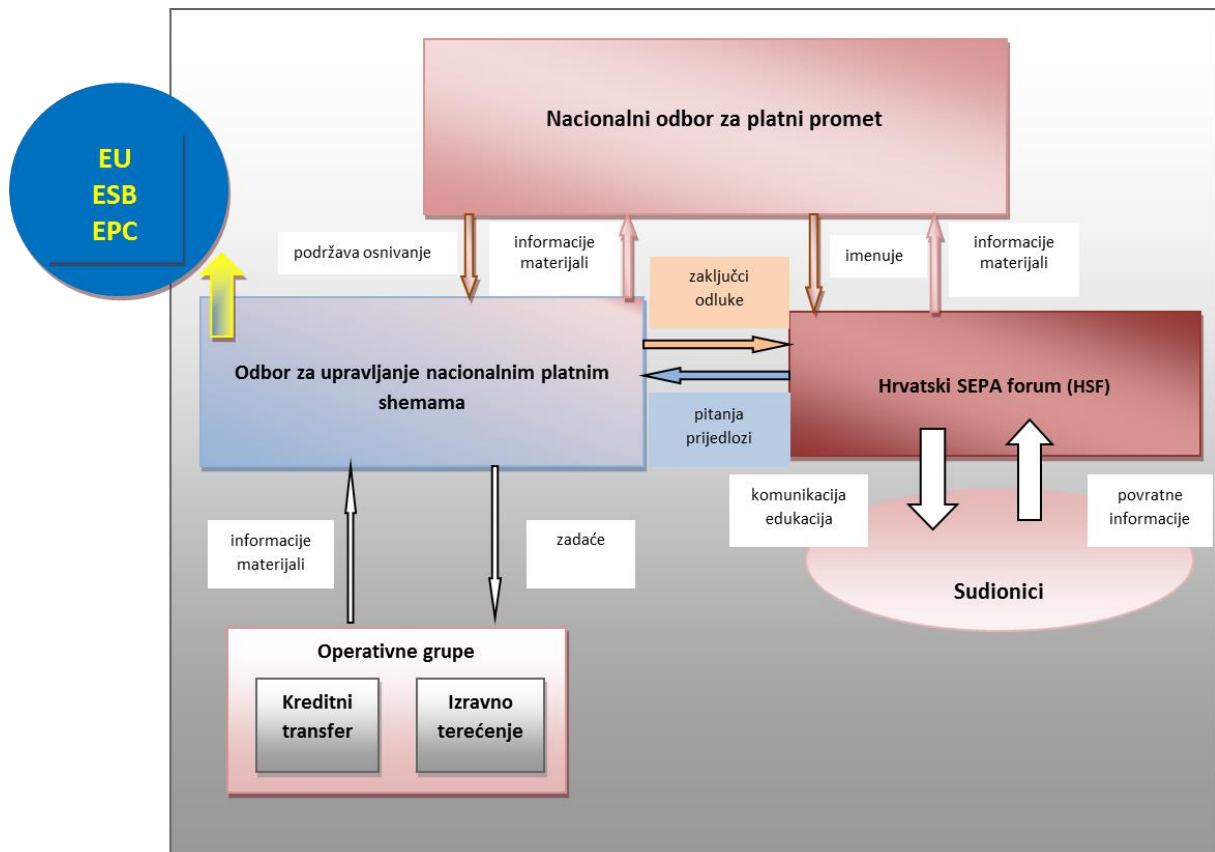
EU
ESB
EPC

Nacionalni odbor za platni promet

podržava osnivanje

informacije
materijali

zaključci
odluke

imenuje

informacije
materijali

Odbor za upravljanje nacionalnim platnim shemama

pitanja
prijedlozi

Hrvatski SEPA forum (HSF)

komunikacija
edukacija

povratne
informacije

informacije
materijali

zadaće

Sudionici

Operativne grupe

Kreditni
transfer

Izravno
terećenje